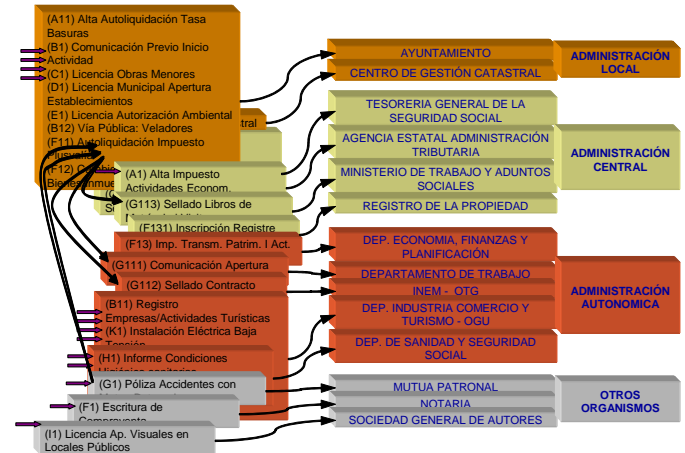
(A11) Alta Autoliquidación Tasa Basuras
(B1) Comunicación Previo Inicio Actividad
(C1) Licencia Obras Menores
(D1) Licencia Municipal Apertura Establecimientos
(E1) Licencia Autorización Ambiental
(B12) Vía Pública: Veladores
(F11) Autoliquidación Impuesto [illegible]
(F12) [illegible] Bienes Inmue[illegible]
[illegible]tral
(A1) Alta Impuesto Actividades Econom.
(G113) Sellado Libros de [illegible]
(F131) Inscripción Registre
(F13) Imp. Transm. Patrim. I Act.
(G111) Comunicación Apertura
(G112) Sellado Contracto
(B11) Registro Empresas/Actividades Turísticas
(K1) Instalación Eléctrica Baja Tensión
(H1) Informe Condiciones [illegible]
(G1) Póliza Accidentes con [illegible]
(F1) Escritura de Compraventa
(I1) Licencia Ap. Visuales en Locales Públicos

AYUNTAMIENTO
CENTRO DE GESTIÓN CATASTRAL
ADMINISTRACIÓN LOCAL

TESORERIA GENERAL DE LA SEGURIDAD SOCIAL
AGENCIA ESTATAL ADMINISTRACIÓN TRIBUTARIA
MINISTERIO DE TRABAJO Y ADUNTOS SOCIALES
REGISTRO DE LA PROPIEDAD
ADMINISTRACIÓN CENTRAL

DEP. ECONOMIA, FINANZAS Y PLANIFICACIÓN
DEPARTAMENTO DE TRABAJO
INEM - OTG
DEP. INDUSTRIA COMERCIO Y TURISMO - OGU
DEP. DE SANIDAD Y SEGURIDAD SOCIAL
ADMINISTRACIÓN AUTONOMICA

MUTUA PATRONAL
NOTARIA
SOCIEDAD GENERAL DE AUTORES
OTROS ORGANISMOS